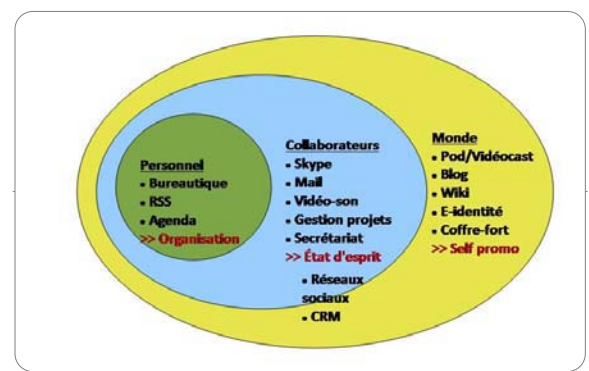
Personnel
• Bureautique
• RSS
• Agenda
>> Organisation

Collaborateurs
• Skype
• Mail
• Vidéo-son
• Gestion projets
• Secrétariat
>> État d'esprit
• Réseaux sociaux
• CRM

Monde
• Pod/Vidéocast
• Blog
• Wiki
• E-identité
• Coffre-fort
>> Self promo